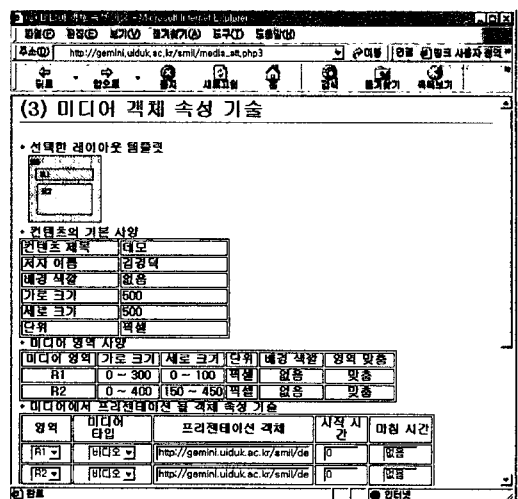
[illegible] - Microsoft Internet Explorer

파일(F) 편집(E) 보기(V) 즐겨찾기(A) 도구(T) 도움말(H)

주소(D) http://gemini.uiduk.ac.kr/smil/media_att.php3 이동 연결 링크 사용자 정의

뒤로 앞으로 중지 새로고침 홈 검색 즐겨찾기 기록보기

(3) 미디어 객체 속성 기술

• 선택된 레이아웃 템플릿

R1

R2

• 컨텐츠의 기본 사항

| 컨텐츠 제목 | 데모 |
|---|---|
| 저자 이름 | 김경덕 |
| 배경 색깔 | 없음 |
| 가로 크기 | 500 |
| 세로 크기 | 500 |
| 단위 | 픽셀 |

• 미디어 영역 사항

| 미디어 영역 | 가로 크기 | 세로 크기 | 단위 | 배경 색깔 | 영역 맞춤 |
|---|---|---|---|---|---|
| R1 | 0 ~ 300 | 0 ~ 100 | 픽셀 | 없음 | 맞춤 |
| R2 | 0 ~ 400 | 150 ~ 450 | 픽셀 | 없음 | 맞춤 |

• 미디어에서 프리젠테이션 될 객체 속성 기술

| 영역 | 미디어 타입 | 프리젠테이션 객체 | 시작 시간 | 마침 시간 |
|---|---|---|---|---|
| R1 | 비디오 | http://gemini.uiduk.ac.kr/smil/de | 0 | 없음 |
| R2 | 비디오 | http://gemini.uiduk.ac.kr/smil/de | 0 | 없음 |

완료 인터넷